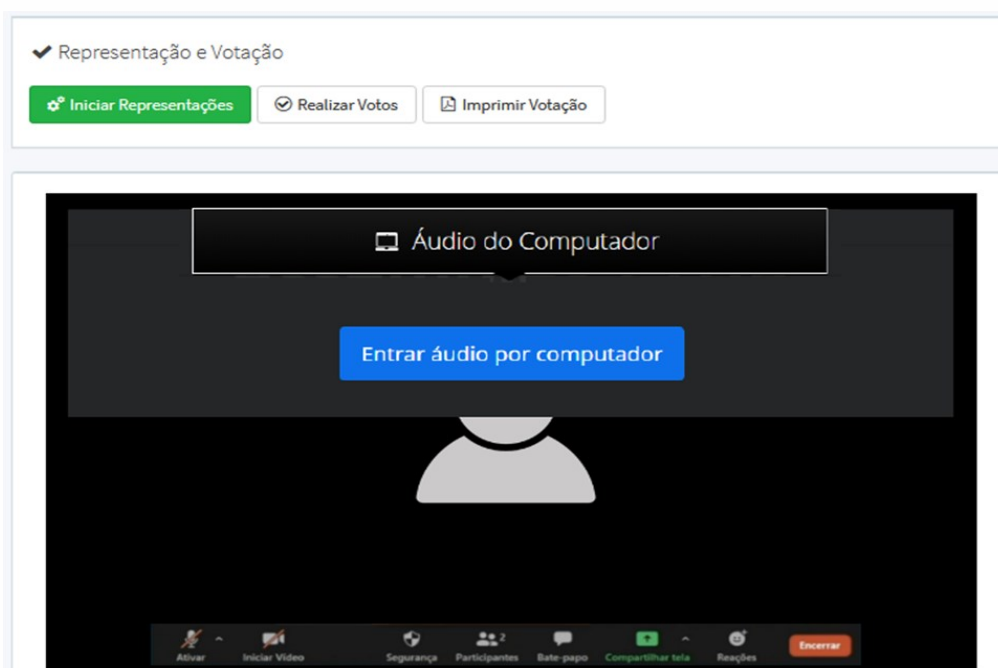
✔ Representação e Votação

Iniciar Representações | Realizar Votos | Imprimir Votação

Áudio do Computador

Entrar áudio por computador

Ativar | Iniciar Vídeo | Segurança | Participantes 2 | Bate-papo | Compartilhar tela | Reações | Encerrar